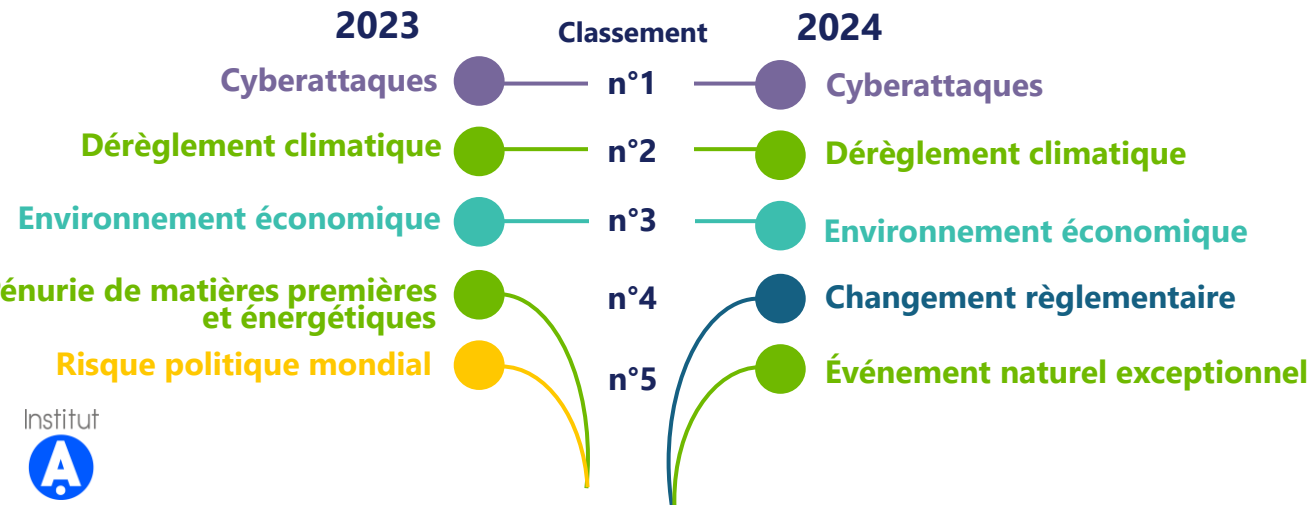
2023

Classement

2024

Cyberattaques

n°1

Cyberattaques

Dérèglement climatique

n°2

Dérèglement climatique

Environnement économique

n°3

Environnement économique

énurie de matières premières et énergétiques

n°4

Changement règlementaire

Risque politique mondial

n°5

Événement naturel exceptionnel

Institut

A